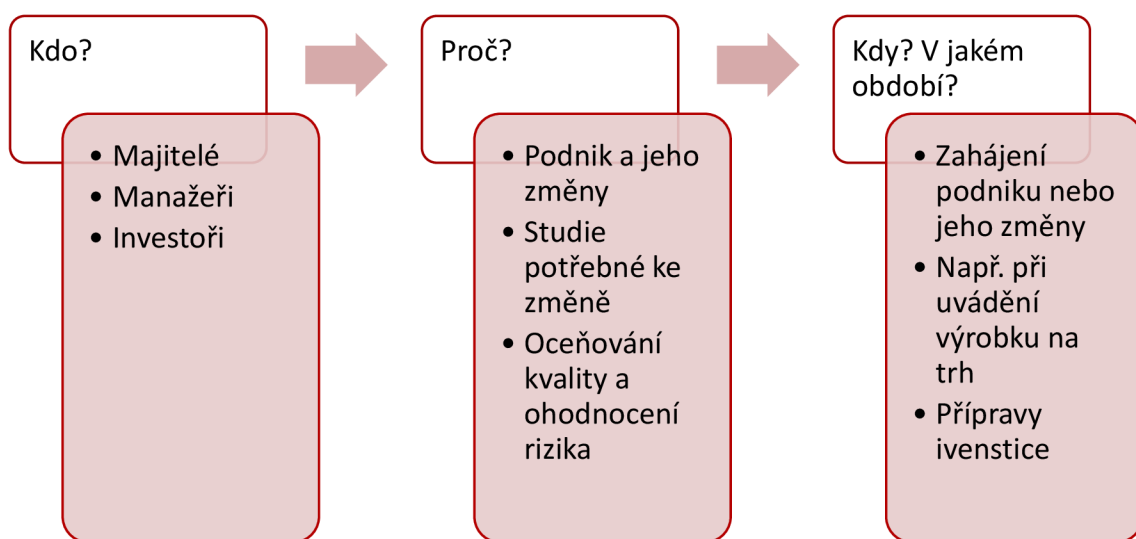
Kdo?

- Majitelé
- Manažeři
- Investoři

Proč?

- Podnik a jeho změny
- Studie potřebné ke změně
- Oceňování kvality a ohodnocení rizika

Kdy? V jakém období?

- Zahájení podniku nebo jeho změny
- Např. při uvádění výrobku na trh
- Přípravy ivenstice